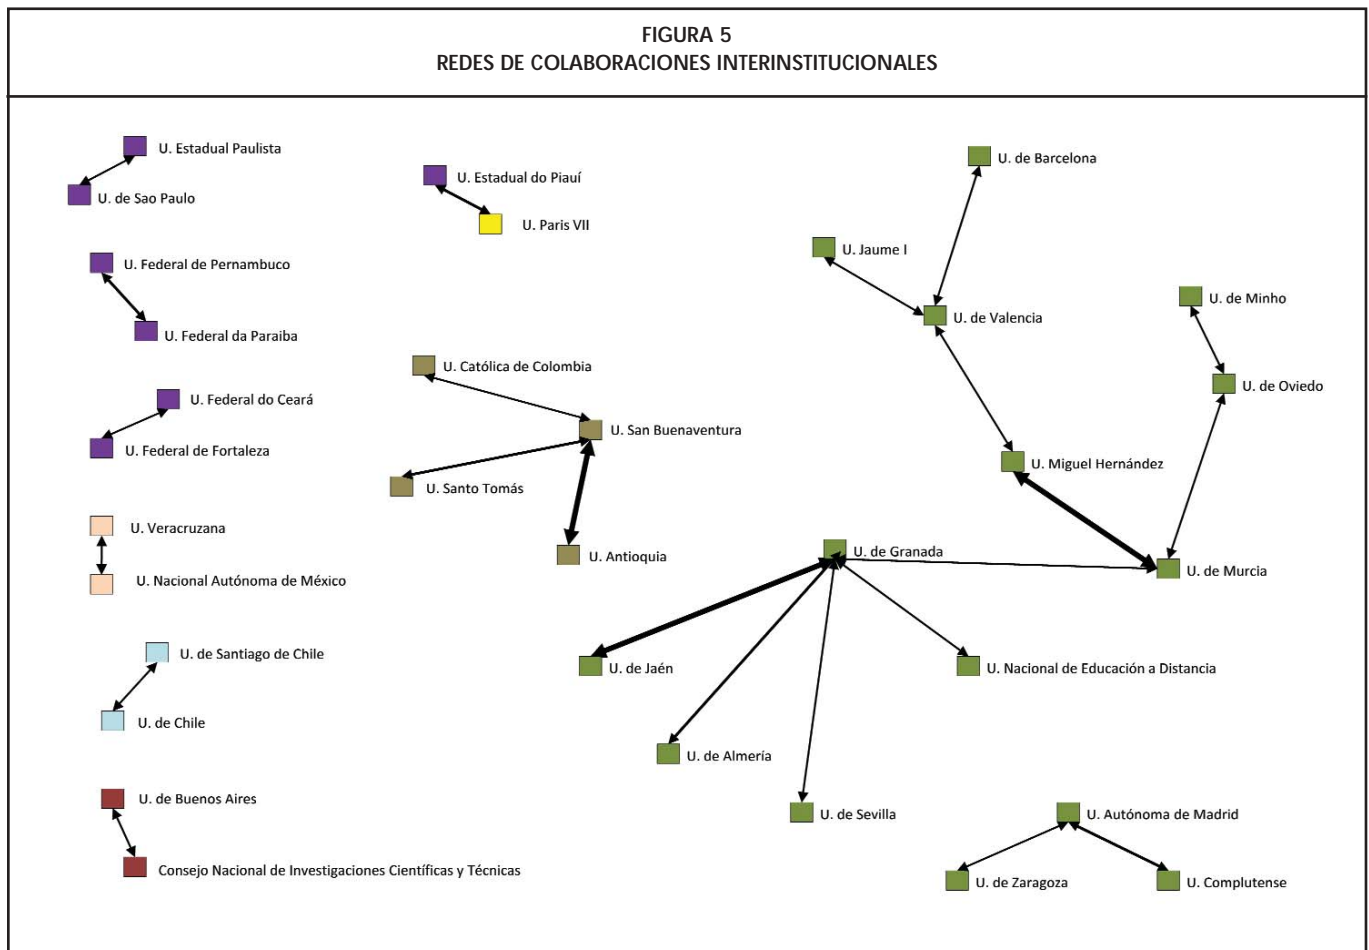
FIGURA 5
REDES DE COLABORACIONES INTERINSTITUCIONALES

U. Estadual Paulista
U. de Sao Paulo
U. Estadual do Piauí
U. Paris VII
U. de Barcelona
U. Jaume I
U. de Valencia
U. de Minho
U. Federal de Pernambuco
U. Federal da Paraiba
U. Católica de Colombia
U. de Oviedo
U. Federal do Ceará
U. San Buenaventura
U. Federal de Fortaleza
U. Miguel Hernández
U. Santo Tomás
U. Veracruzana
U. Antioquia
U. de Granada
U. de Murcia
U. Nacional Autónoma de México
U. de Santiago de Chile
U. de Jaén
U. Nacional de Educación a Distancia
U. de Chile
U. de Almería
U. de Buenos Aires
U. de Sevilla
U. Autónoma de Madrid
Consejo Nacional de Investigaciones Científicas y Técnicas
U. de Zaragoza
U. Complutense